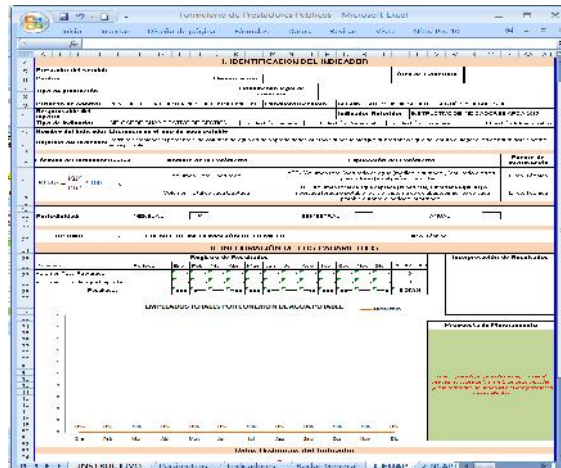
Formulario de Indicadores Públicos - Microsoft Excel

Inicio Insertar Diseño de página Fórmulas Datos Revisar Vista

I. IDENTIFICACIÓN DEL INDICADOR

Nombre del Indicador: Eficiencia en el uso de agua potable

Fórmula del Indicador

Periodicidad

II. INFORMACIÓN DE LOS RESULTADOS

Registro de Resultados

Interpretación de Resultados

Ene Feb Mar Abr May Jun Jul Ago Sep Oct Nov Dic

EMPLEADOS TOTALES POR CONSUMO DE AGUA POTABLE

Propuesta de Mejoramiento

Ene Feb Mar Abr May Jun Jul Ago Sep Oct Nov Dic

Datos Históricos del Indicador

INSTRUCTIVO